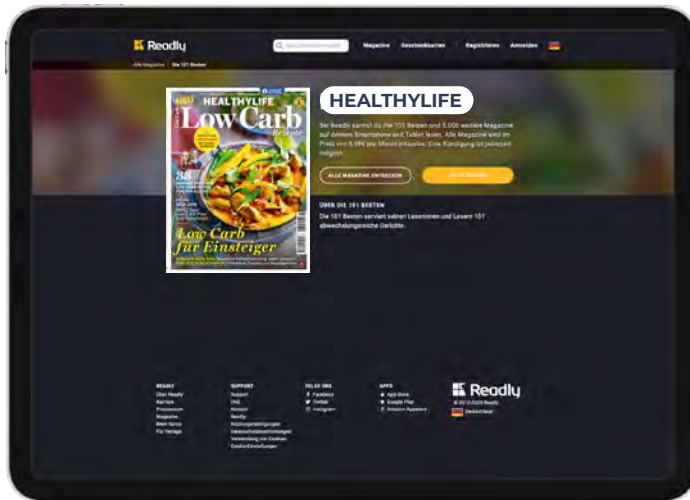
Readly

Magazine Geschenkkarten Registrieren Anmelden

Alle Magazine | Die 101 Besten

NEU HEALTHYLIFE Low Carb Rezepte

Low Carb für Einsteiger

HEALTHYLIFE

Bei Readly kannst du Die 101 Besten und 5.000 weitere Magazine auf deinem Smartphone und Tablet lesen. Alle Magazine sind im Preis von 9,99€ pro Monat inklusive. Eine Kündigung ist jederzeit möglich.

ALLE MAGAZINE ENTDECKEN

ÜBER DIE 101 BESTEN

Die 101 Besten serviert seinen Leserinnen und Lesern 101 abwechslungsreiche Gerichte.

READLY
Über Readly
Karriere
Presseraum
Magazine
Mein Konto
Für Verlage

SUPPORT
Support
FAQ
Kontakt
Readly
Nutzungsbedingungen
Datenschutzbestimmungen
Verwendung von Cookies
Cookie-Einstellungen

FOLGE UNS
Facebook
Twitter
Instagram

APPS
App Store
Google Play
Amazon Appstore

Readly
© 2013-2020 Readly
Deutschland